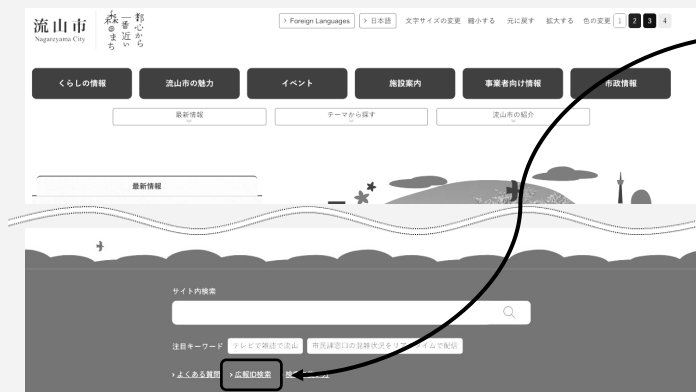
流山市
Nagareyama City
都心から一番近い森のまち

> Foreign Languages　> 日本語　文字サイズの変更　縮小する　元に戻す　拡大する　色の変更　1　2　3　4

くらしの情報　流山市の魅力　イベント　施設案内　事業者向け情報　市政情報

最新情報　テーマから探す　流山市の紹介

最新情報

サイト内検索

注目キーワード　テレビで雑誌で流山　市民課窓口の混雑状況をリアルタイムで配信

> よくある質問　> 広報ID検索　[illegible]